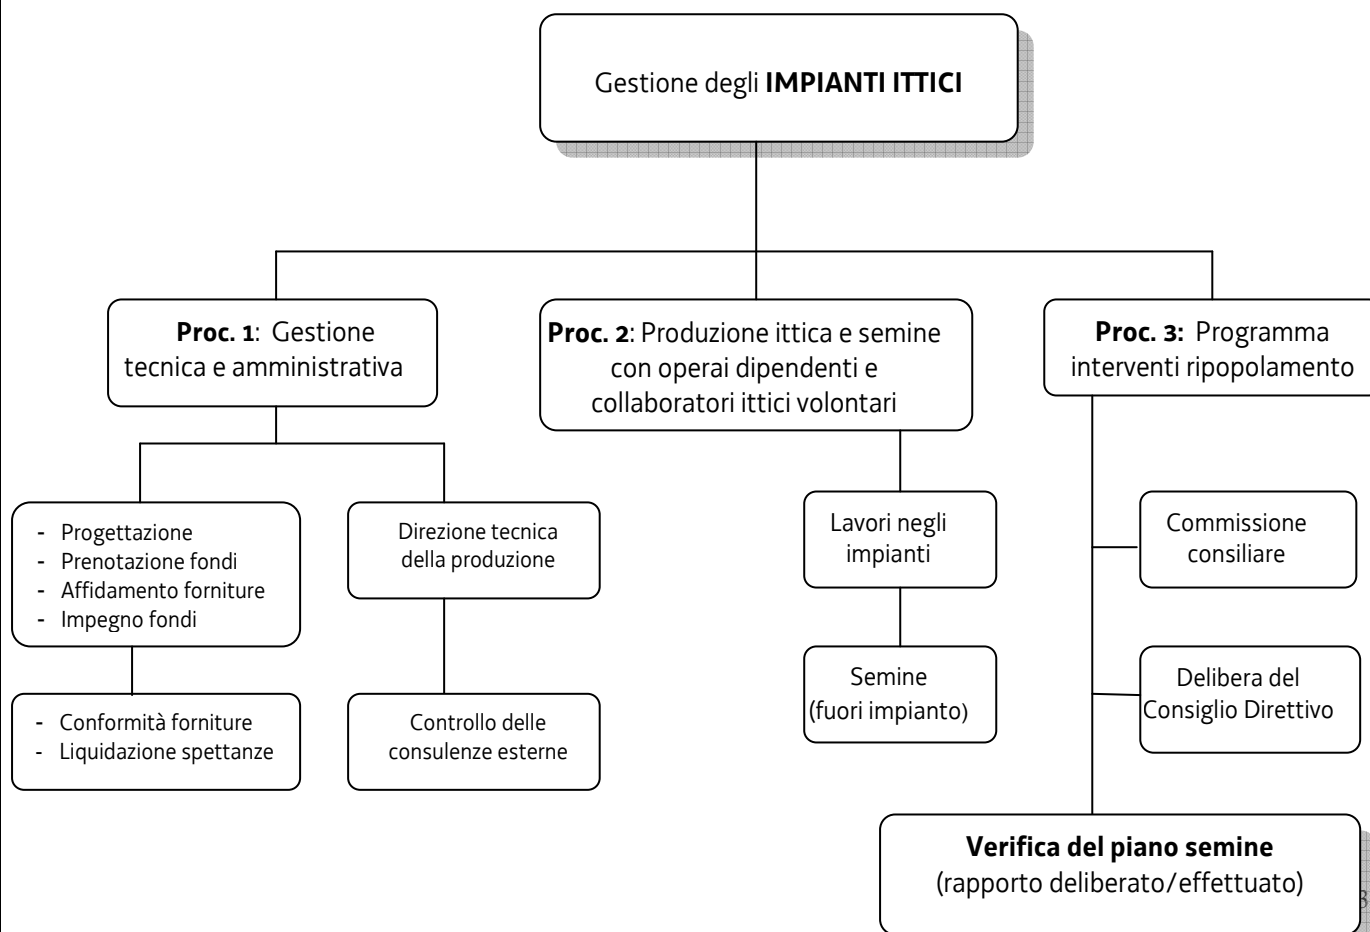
Gestione degli **IMPIANTI ITTICI**

**Proc. 1**: Gestione tecnica e amministrativa

- Progettazione
- Prenotazione fondi
- Affidamento forniture
- Impegno fondi

- Conformità forniture
- Liquidazione spettanze

Direzione tecnica della produzione

Controllo delle consulenze esterne

**Proc. 2**: Produzione ittica e semine con operai dipendenti e collaboratori ittici volontari

Lavori negli impianti

Semine (fuori impianto)

**Proc. 3:** Programma interventi ripopolamento

Commissione consiliare

Delibera del Consiglio Direttivo

**Verifica del piano semine** (rapporto deliberato/effettuato)

3